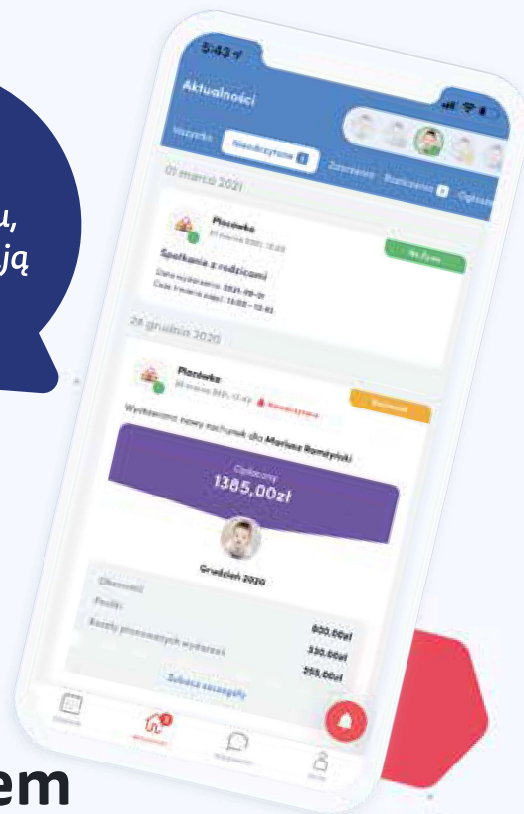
u,
ją

5:43

Aktualności

Wszystkie
Nieodczytane
Zaproszenia
Rozliczenia
Ogłosz

01 marca 2021

Placówka
01 marca 2021, 12:32

Na Żywo

Spotkanie z rodzicami
Data wydarzenia: 2021-03-31
Czas trwania zajęć: 15:00 - 15:45

28 grudnia 2020

Placówka
28 grudnia 2020, 12:43
Nieodczytane

Rozliczenie

Wystawiono nowy rachunek dla Mariusz Ramzyński

Opłacony
1385,00zł

Grudzień 2020

Obecności
Posiłki
Koszty planowanych wydarzeń

800,00zł
330,00zł
255,00zł

Zobacz szczegóły

em